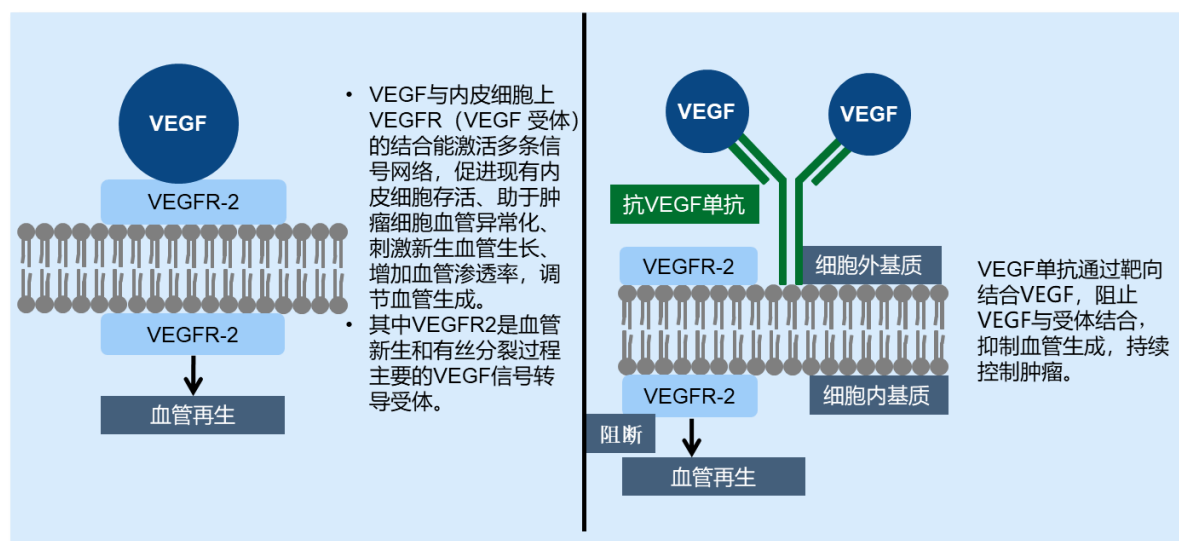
VEGF

VEGFR-2

VEGFR-2

血管再生

• VEGF与内皮细胞上VEGFR（VEGF 受体）的结合能激活多条信号网络，促进现有内皮细胞存活、助于肿瘤细胞血管异常化、刺激新生血管生长、增加血管渗透率，调节血管生成。
• 其中VEGFR2是血管新生和有丝分裂过程主要的VEGF信号转导受体。

VEGF

VEGF

抗VEGF单抗

VEGFR-2

细胞外基质

VEGFR-2

细胞内基质

阻断

血管再生

VEGF单抗通过靶向结合VEGF，阻止VEGF与受体结合，抑制血管生成，持续控制肿瘤。